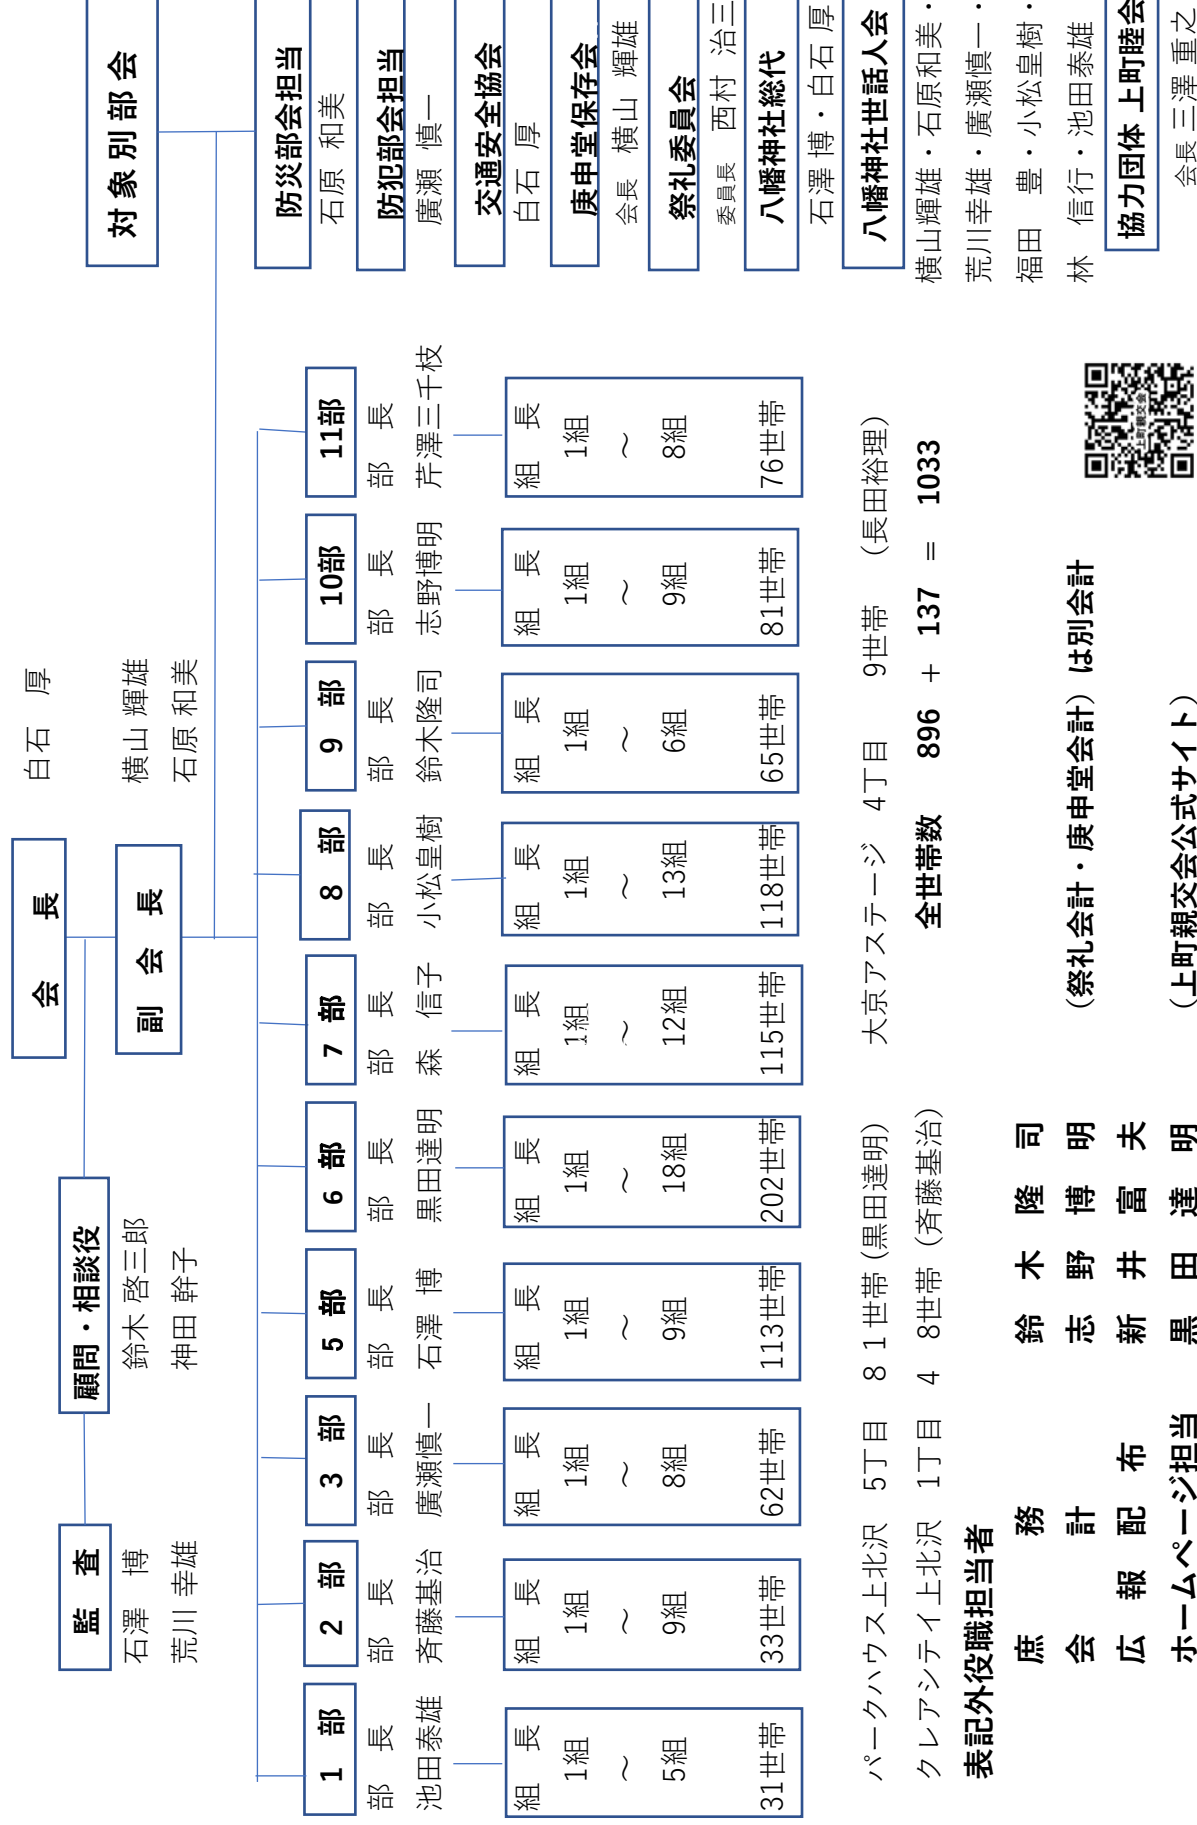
会　長
白石　厚

副　会　長
横山 輝雄
石原 和美

顧問・相談役
鈴木 啓三郎
神田 幹子

監　査
石澤　博
荒川 幸雄

対象別部会

防災部会担当
石原　和美

防犯部会担当
廣瀬　慎一

交通安全協会
白石　厚

庚申堂保存会
会長　横山　輝雄

祭礼委員会
委員長　西村　治三

八幡神社総代
石澤 博・白石 厚

八幡神社世話人会
横山輝雄・石原和美・
荒川幸雄・廣瀬慎一・
福田　豊・小松皇樹・
林　信行・池田泰雄

協力団体 上町睦会
会長　三澤　重之

1 部
部　長
池田泰雄
組　長
1組
～
5組
31世帯

2 部
部　長
斉藤基治
組　長
1組
～
9組
33世帯

3 部
部　長
廣瀬慎一
組　長
1組
～
8組
62世帯

5 部
部　長
石澤　博
組　長
1組
～
9組
113世帯

6 部
部　長
黒田達明
組　長
1組
～
18組
202世帯

7 部
部　長
森　信子
組　長
1組
～
12組
115世帯

8 部
部　長
小松皇樹
組　長
1組
～
13組
118世帯

9 部
部　長
鈴木隆司
組　長
1組
～
6組
65世帯

10部
部　長
志野博明
組　長
1組
～
9組
81世帯

11部
部　長
芹澤三千枝
組　長
1組
～
8組
76世帯

パークハウス上北沢　5丁目　８１世帯（黒田達明）
クレアシティ上北沢　1丁目　４８世帯（斉藤基治）
大京アステージ　4丁目　9世帯　（長田裕理）
全世帯数　896　＋　137　＝　1033

表記外役職担当者
庶　務　鈴木隆司
会　計　志野博明
広報配布　新井富夫
ホームページ担当　黒田達明

（祭礼会計・庚申堂会計）は別会計

（上町親交会公式サイト）